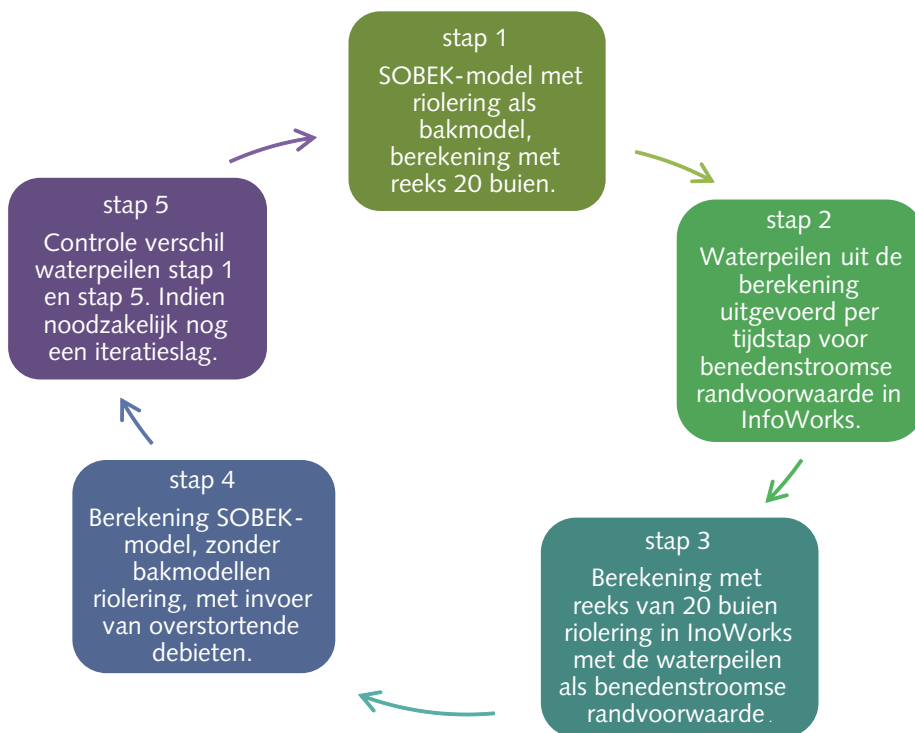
stap 1
SOBEK-model met riolering als bakmodel, berekening met reeks 20 buien.

stap 2
Waterpeilen uit de berekening uitgevoerd per tijdstap voor benedenstroomse randvoorwaarde in InfoWorks.

stap 3
Berekening met reeks van 20 buien riolering in InoWorks met de waterpeilen als benedenstroomse randvoorwaarde.

stap 4
Berekening SOBEK-model, zonder bakmodellen riolering, met invoer van overstortende debieten.

stap 5
Controle verschil waterpeilen stap 1 en stap 5. Indien noodzakelijk nog een iteratieslag.